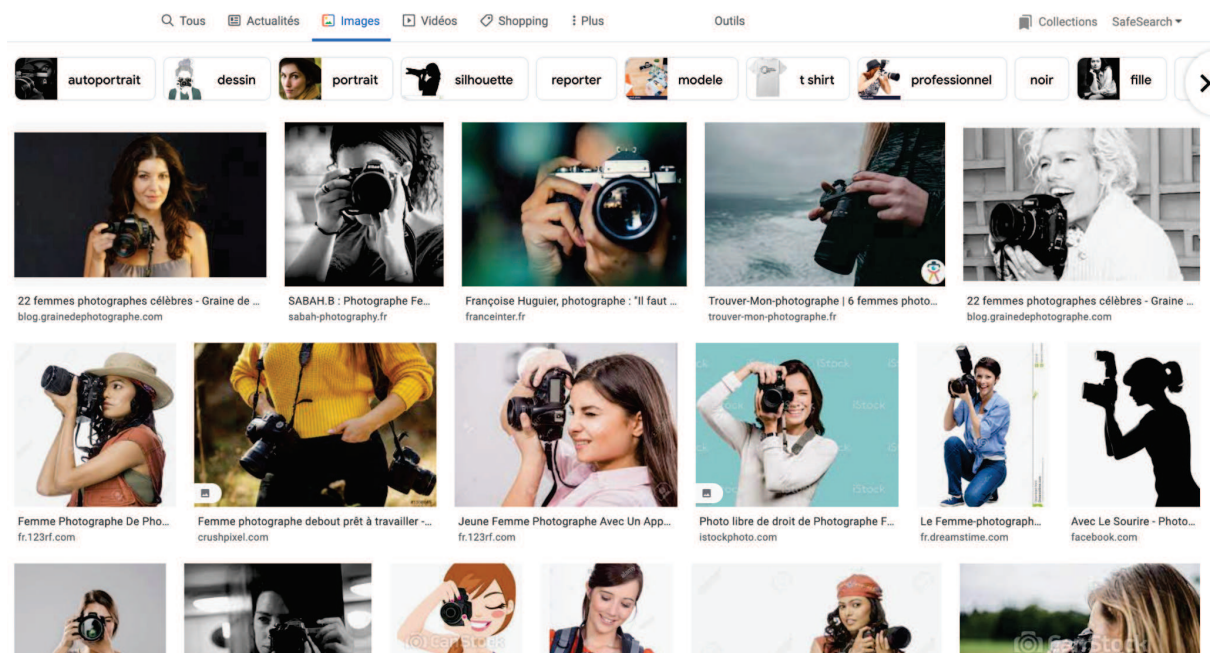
Tous Actualités Images Vidéos Shopping Plus Outils Collections SafeSearch

autoportrait dessin portrait silhouette reporter modele t shirt professionnel noir fille

22 femmes photographes célèbres - Graine de ...
blog.grainedephotographe.com

SABAH.B : Photographe Fe...
sabah-photography.fr

Françoise Huguier, photographe : "Il faut ...
franceinter.fr

Trouver-Mon-photographe | 6 femmes photo...
trouver-mon-photographe.fr

22 femmes photographes célèbres - Graine ...
blog.grainedephotographe.com

Femme Photographe De Pho...
fr.123rf.com

Femme photographe debout prêt à travailler -...
crushpixel.com

Jeune Femme Photographe Avec Un App...
fr.123rf.com

Photo libre de droit de Photographe F...
istockphoto.com

Le Femme-photograph...
fr.dreamstime.com

Avec Le Sourire - Photo...
facebook.com